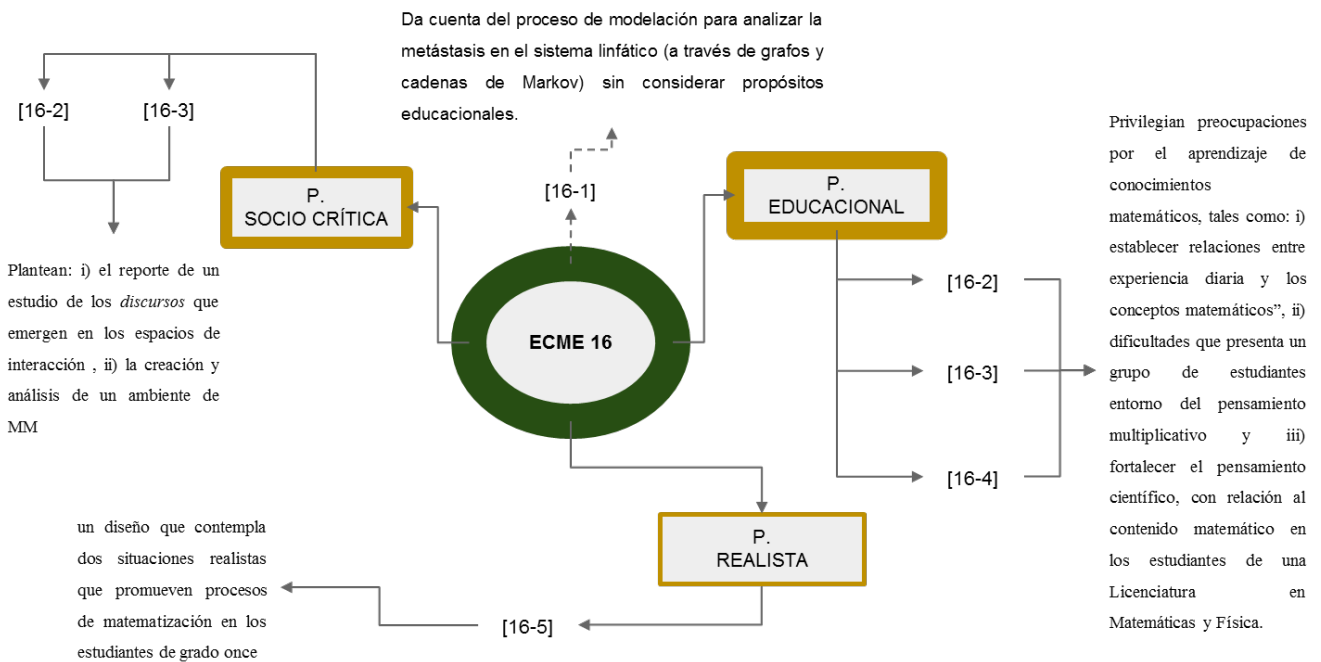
[16-2] [16-3]

P.
SOCIO CRÍTICA

Plantean: i) el reporte de un estudio de los *discursos* que emergen en los espacios de interacción , ii) la creación y análisis de un ambiente de MM

Da cuenta del proceso de modelación para analizar la metástasis en el sistema linfático (a través de grafos y cadenas de Markov) sin considerar propósitos educacionales.

[16-1]

ECME 16

P.
EDUCACIONAL

[16-2]

[16-3]

[16-4]

Privilegian preocupaciones por el aprendizaje de conocimientos matemáticos, tales como: i) establecer relaciones entre experiencia diaria y los conceptos matemáticos", ii) dificultades que presenta un grupo de estudiantes entorno del pensamiento multiplicativo y iii) fortalecer el pensamiento científico, con relación al contenido matemático en los estudiantes de una Licenciatura en Matemáticas y Física.

P.
REALISTA

[16-5]

un diseño que contempla dos situaciones realistas que promueven procesos de matematización en los estudiantes de grado once